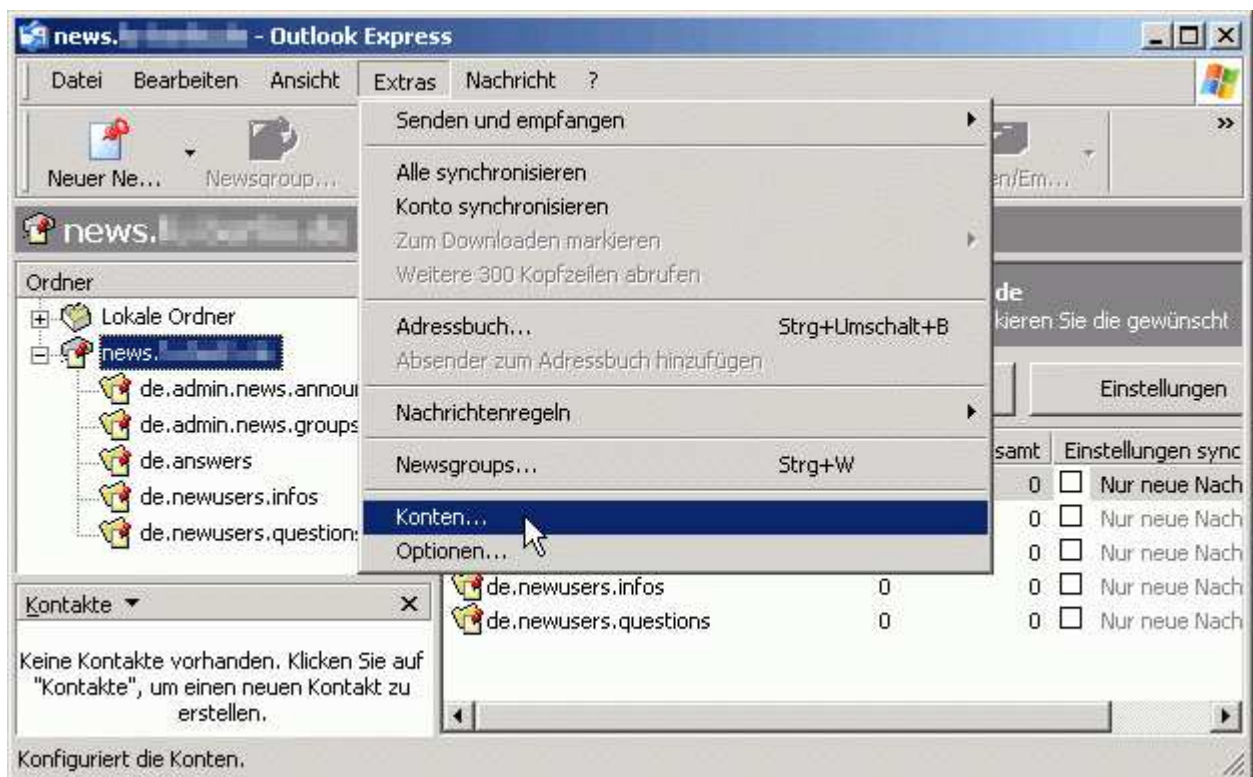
news.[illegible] - Outlook Express

Datei Bearbeiten Ansicht Extras Nachricht ?

Neuer Ne... Newsgroup... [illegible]n/Em... »

news.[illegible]

Senden und empfangen
Alle synchronisieren
Konto synchronisieren
Zum Downloaden markieren
Weitere 300 Kopfzeilen abrufen
Adressbuch... Strg+Umschalt+B
Absender zum Adressbuch hinzufügen
Nachrichtenregeln
Newsgroups... Strg+W
Konten...
Optionen...

Ordner
Lokale Ordner
news.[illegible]
de.admin.news.annou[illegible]
de.admin.news.groups
de.answers
de.newusers.infos
de.newusers.question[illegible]

de
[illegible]kieren Sie die gewünscht

Einstellungen

| | | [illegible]samt | Einstellungen sync |
|---|---|---|---|
| | | 0 | Nur neue Nach |
| | | 0 | Nur neue Nach |
| | | 0 | Nur neue Nach |
| de.newusers.infos | 0 | 0 | Nur neue Nach |
| de.newusers.questions | 0 | 0 | Nur neue Nach |

Kontakte ▾ ×

Keine Kontakte vorhanden. Klicken Sie auf "Kontakte", um einen neuen Kontakt zu erstellen.

Konfiguriert die Konten.